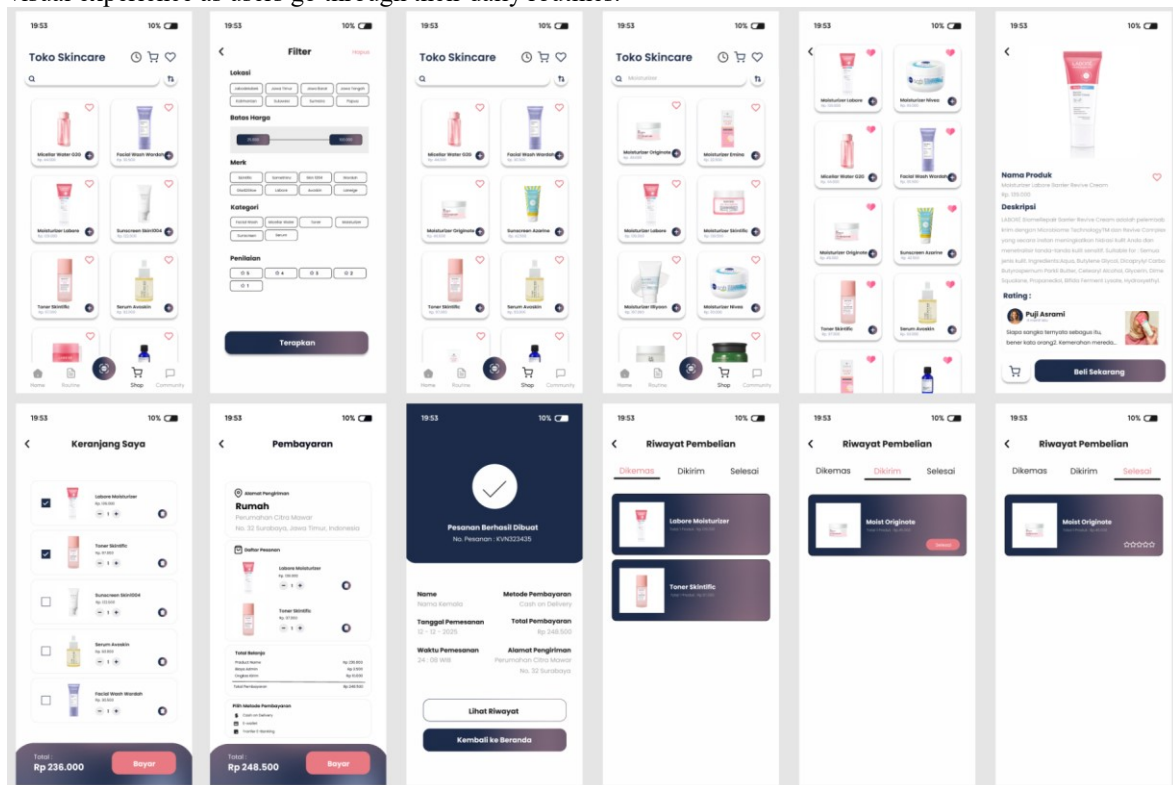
19:53 10%

Toko Skincare

Micellar Water G2G
Facial Wash Wardah
Moisturizer Labore
Sunscreen Skin1004
Toner Skintific
Serum Avoskin

Home Routine Shop Community

19:53 10%

Filter Hapus

Lokasi

Batas Harga

Merk

Kategori

Penilaian

Terapkan

19:53 10%

Toko Skincare

Micellar Water G2G
Facial Wash Wardah
Moisturizer Originote
Sunscreen Azarine
Toner Skintific
Serum Avoskin

Home Routine Shop Community

19:53 10%

Toko Skincare

Moisturizer Originote
Moisturizer Emina
Moisturizer Labore
Moisturizer Skintific
Moisturizer Glysoon
Moisturizer Nivea

Home Routine Shop Community

19:53 10%

Moisturizer Labore
Moisturizer Nivea
Micellar Water G2G
Facial Wash Wardah
Moisturizer Originote
Sunscreen Azarine
Toner Skintific
Serum Avoskin

19:53 10%

Nama Produk
Moisturizer Labore Barrier Revive Cream
Rp. 100.000

Deskripsi

Rating :

Puji Asrami

Siapa sangka ternyata sebagus itu, bener kata orang2. Kemerahan mereda...

Beli Sekarang

19:53 10%

Keranjang Saya

Labore Moisturizer
Toner Skintific
Sunscreen Skin1004
Serum Avoskin
Facial Wash Wardah

Total :
Rp 236.000
Bayar

19:53 10%

Pembayaran

Alamat Pengiriman
Rumah
Perumahan Citra Mawar
No. 32 Surabaya, Jawa Timur, Indonesia

Daftar Pesanan
Labore Moisturizer
Toner Skintific

Total Belanja

Pilih Metode Pembayaran
Cash on Delivery
E-wallet
Transfer E-Banking

Total :
Rp 248.500
Bayar

19:53 10%

Pesanan Berhasil Dibuat
No. Pesanan : KVN323435

Name
Nama Kemala
Metode Pembayaran
Cash on Delivery
Tanggal Pemesanan
12 - 12 - 2025
Total Pembayaran
Rp 248.500
Waktu Pemesanan
24 : 00 WIB
Alamat Pengiriman
Perumahan Citra Mawar No. 32 Surabaya

Lihat Riwayat
Kembali ke Beranda

19:53 10%

Riwayat Pembelian

Dikemas Dikirim Selesai

Labore Moisturizer
Toner Skintific

19:53 10%

Riwayat Pembelian

Dikemas Dikirim Selesai

Moist Originote
Selesai

19:53 10%

Riwayat Pembelian

Dikemas Dikirim Selesai

Moist Originote